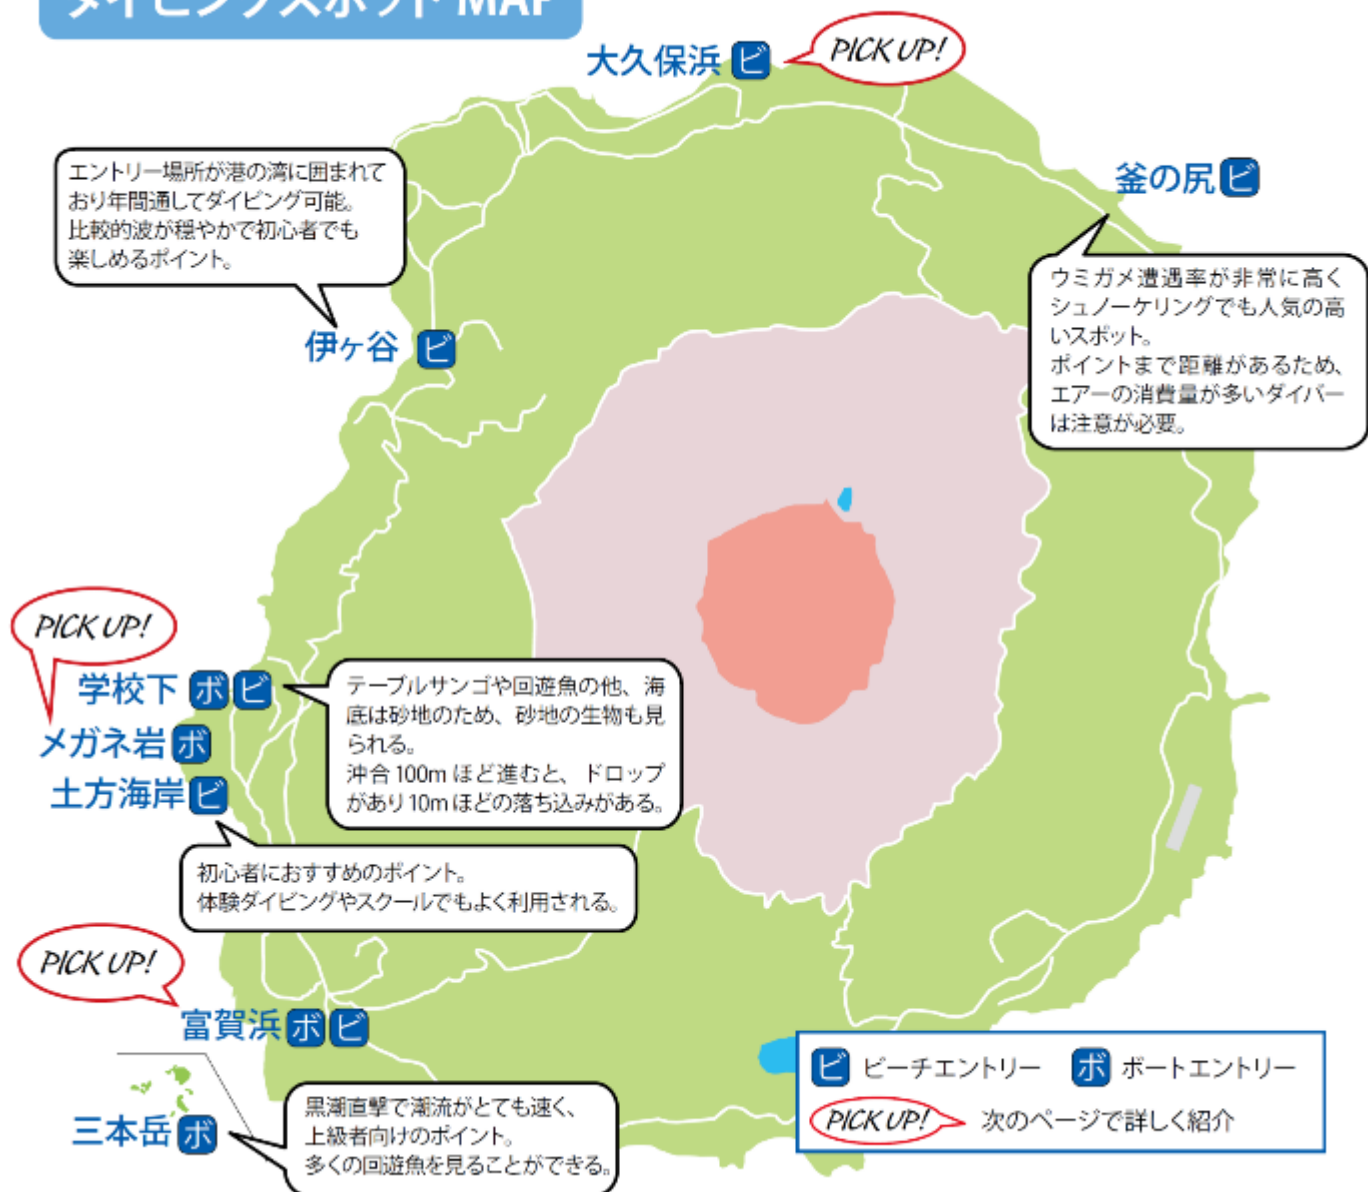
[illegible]MAP

大久保浜 ビ
PICK UP!

エントリー場所が港の湾に囲まれており年間通してダイビング可能。比較的波が穏やかで初心者でも楽しめるポイント。

伊ヶ谷 ビ

釜の尻 ビ

ウミガメ遭遇率が非常に高くシュノーケリングでも人気の高いスポット。
ポイントまで距離があるため、エアーの消費量が多いダイバーは注意が必要。

PICK UP!
学校下 ボ ビ
メガネ岩 ボ
土方海岸 ビ

テーブルサンゴや回遊魚の他、海底は砂地のため、砂地の生物も見られる。
沖合 100m ほど進むと、ドロップがあり 10m ほどの落ち込みがある。

初心者におすすめのポイント。
体験ダイビングやスクールでもよく利用される。

PICK UP!
富賀浜 ボ ビ

三本岳 ボ

黒潮直撃で潮流がとても速く、上級者向けのポイント。
多くの回遊魚を見ることができる。

ビ ビーチエントリー ボ ボートエントリー
PICK UP! 次のページで詳しく紹介